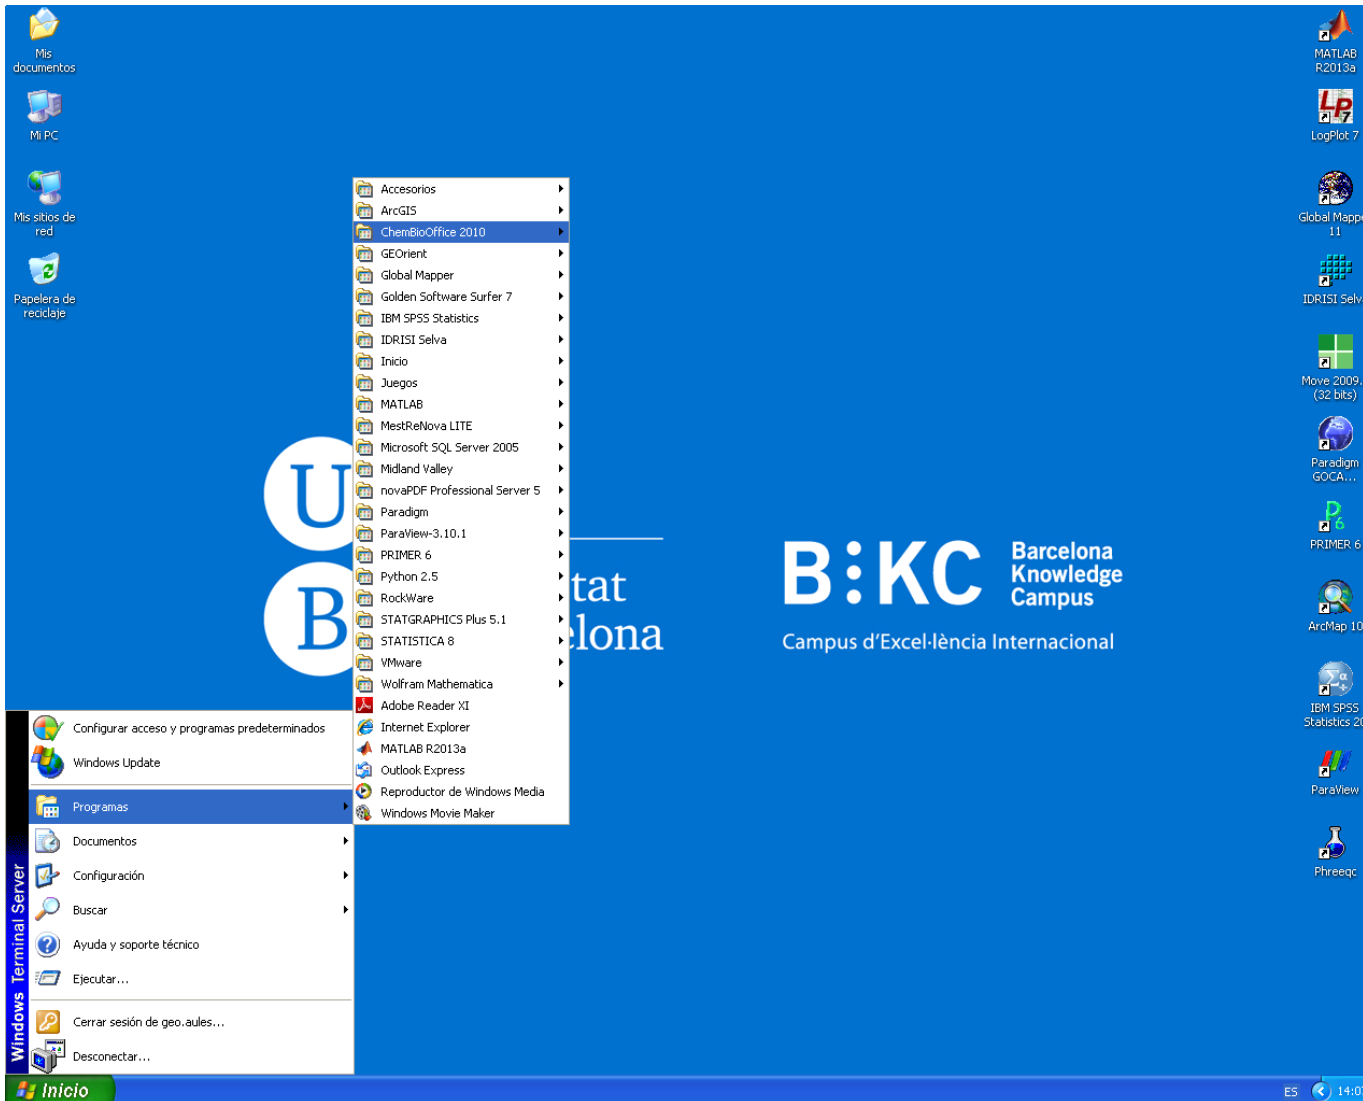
Mis documentos

Mi PC

Mis sitios de red

Papelera de reciclaje

MATLAB R2013a

LogPlot 7

Global Mapp 11

IDRISI Selv

Move 2009 (32 bits)

Paradigm GOCA...

PRIMER 6

ArcMap 10

IBM SPSS Statistics 2

ParaView

Phreeqc

Accesorios
ArcGIS
ChemBioOffice 2010
GEOrient
Global Mapper
Golden Software Surfer 7
IBM SPSS Statistics
IDRISI Selva
Inicio
Juegos
MATLAB
MestReNova LITE
Microsoft SQL Server 2005
Midland Valley
novaPDF Professional Server 5
Paradigm
ParaView-3.10.1
PRIMER 6
Python 2.5
RockWare
STATGRAPHICS Plus 5.1
STATISTICA 8
VMware
Wolfram Mathematica
Adobe Reader XI
Internet Explorer
MATLAB R2013a
Outlook Express
Reproductor de Windows Media
Windows Movie Maker

U
B
tat
lona

B:KC Barcelona Knowledge Campus
Campus d'Excel·lència Internacional

Configurar acceso y programas predeterminados
Windows Update
Programas
Documentos
Configuración
Buscar
Ayuda y soporte técnico
Ejecutar...
Cerrar sesión de geo.aules...
Desconectar...

Windows Terminal Server

Inicio

ES 14:0